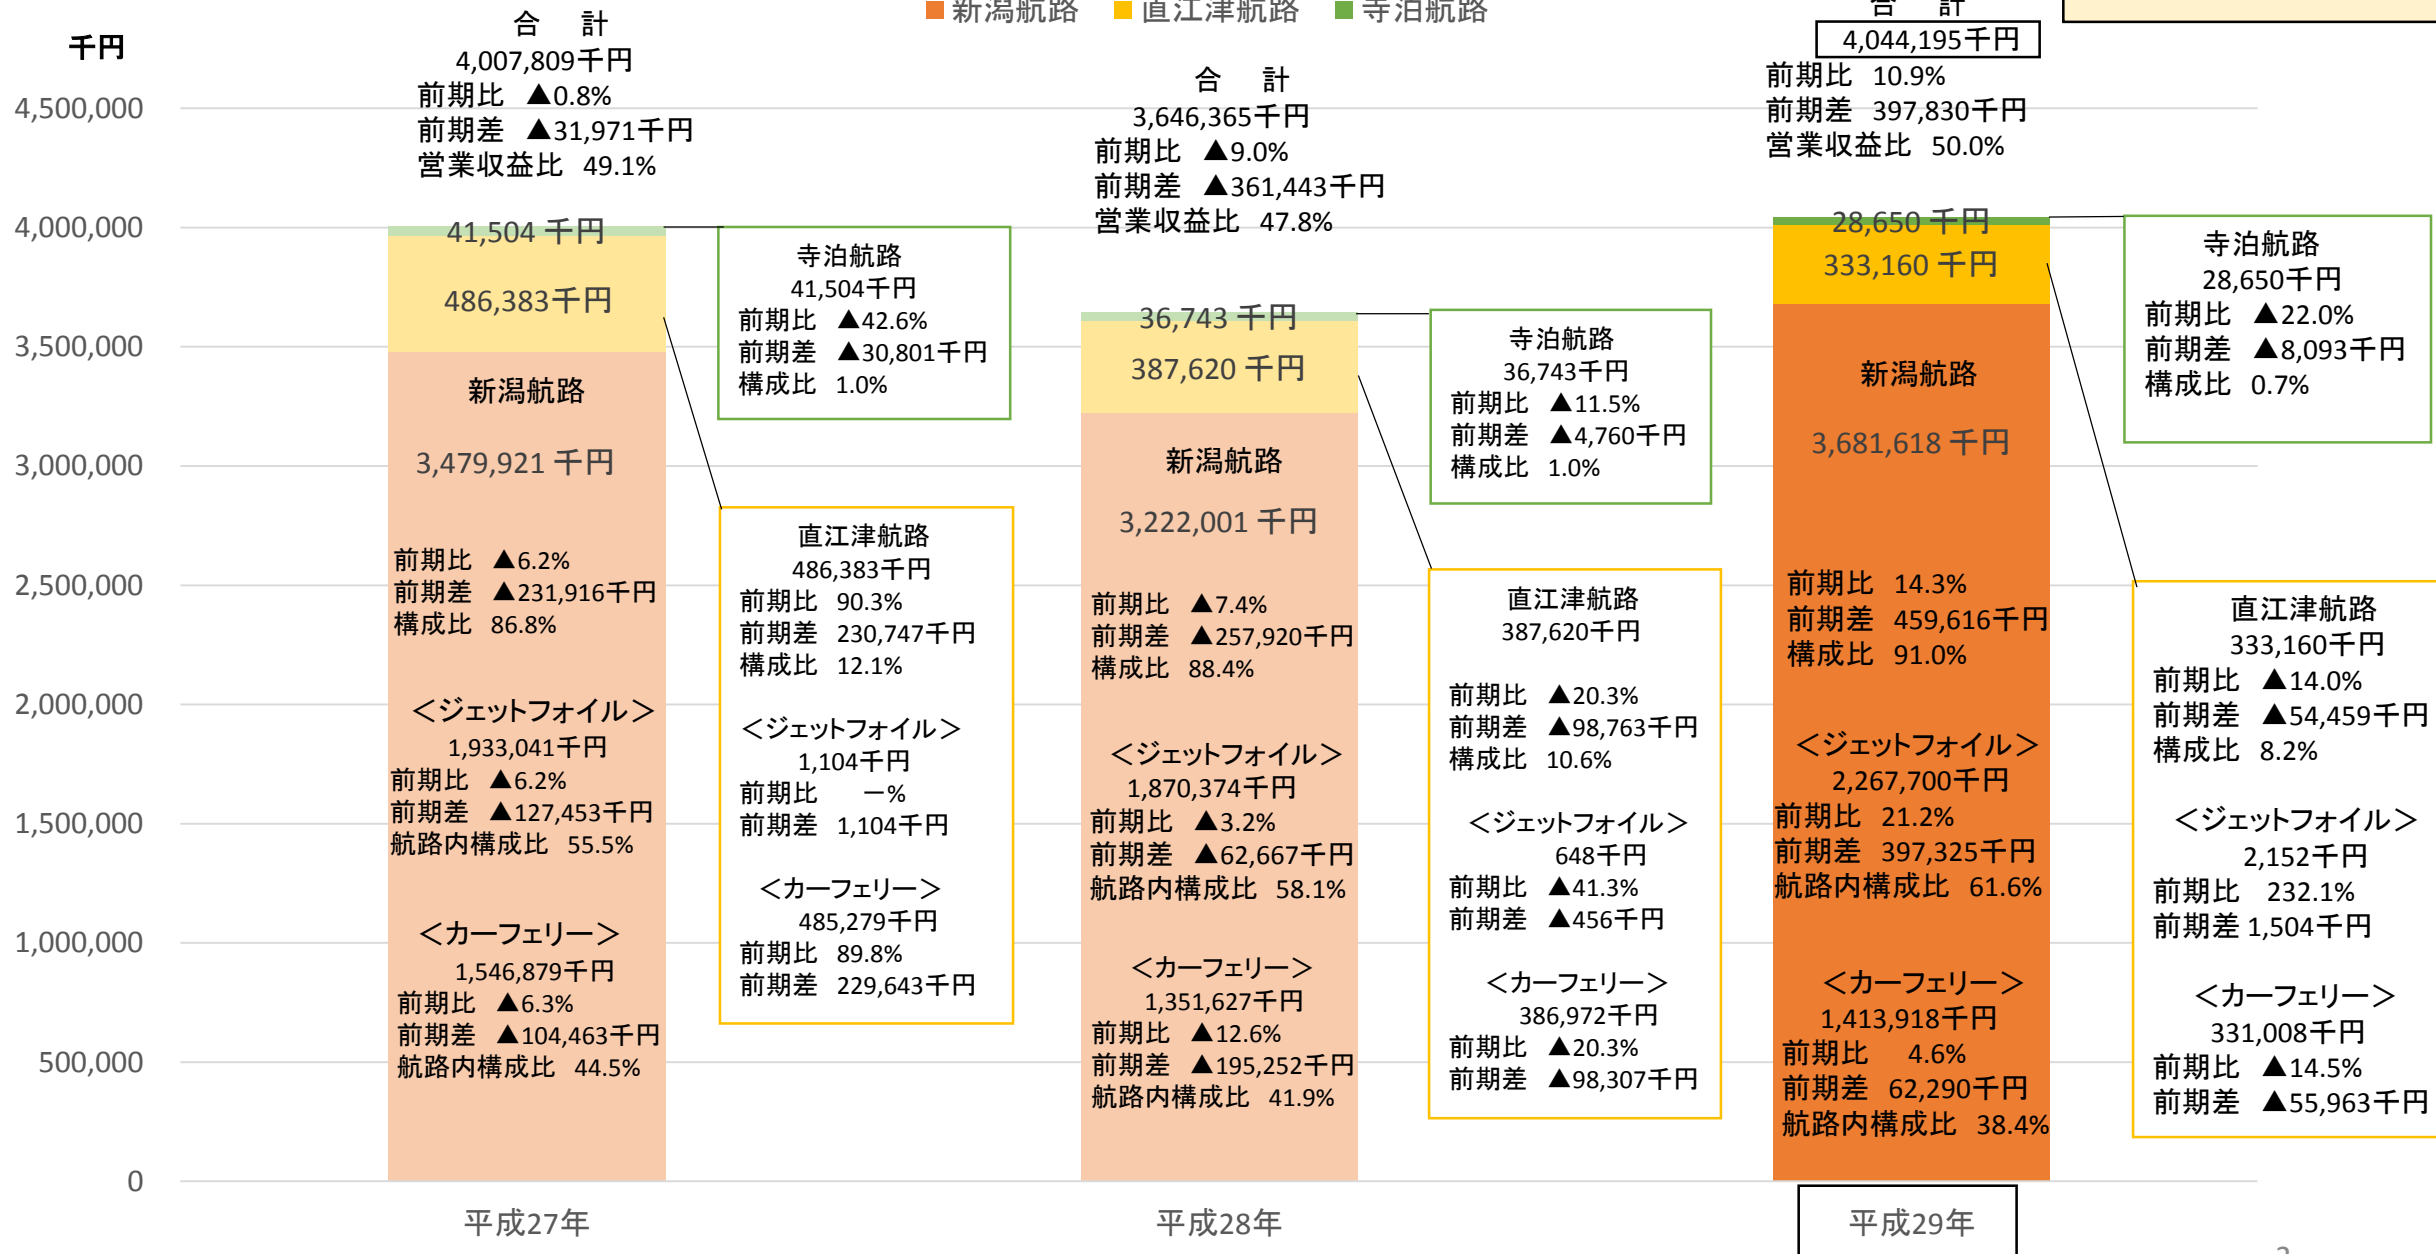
千円

新潟航路　直江津航路　寺泊航路

4,500,000
4,000,000
3,500,000
3,000,000
2,500,000
2,000,000
1,500,000
1,000,000
500,000
0

合　計
4,007,809千円
前期比　▲0.8%
前期差　▲31,971千円
営業収益比　49.1%

41,504 千円
486,383千円

新潟航路
3,479,921 千円
前期比　▲6.2%
前期差　▲231,916千円
構成比　86.8%

＜ジェットフォイル＞
1,933,041千円
前期比　▲6.2%
前期差　▲127,453千円
航路内構成比　55.5%

＜カーフェリー＞
1,546,879千円
前期比　▲6.3%
前期差　▲104,463千円
航路内構成比　44.5%

寺泊航路
41,504千円
前期比　▲42.6%
前期差　▲30,801千円
構成比　1.0%

直江津航路
486,383千円
前期比　90.3%
前期差　230,747千円
構成比　12.1%

＜ジェットフォイル＞
1,104千円
前期比　—%
前期差　1,104千円

＜カーフェリー＞
485,279千円
前期比　89.8%
前期差　229,643千円

合　計
3,646,365千円
前期比　▲9.0%
前期差　▲361,443千円
営業収益比　47.8%

36,743 千円
387,620 千円

新潟航路
3,222,001 千円
前期比　▲7.4%
前期差　▲257,920千円
構成比　88.4%

＜ジェットフォイル＞
1,870,374千円
前期比　▲3.2%
前期差　▲62,667千円
航路内構成比　58.1%

＜カーフェリー＞
1,351,627千円
前期比　▲12.6%
前期差　▲195,252千円
航路内構成比　41.9%

寺泊航路
36,743千円
前期比　▲11.5%
前期差　▲4,760千円
構成比　1.0%

直江津航路
387,620千円
前期比　▲20.3%
前期差　▲98,763千円
構成比　10.6%

＜ジェットフォイル＞
648千円
前期比　▲41.3%
前期差　▲456千円

＜カーフェリー＞
386,972千円
前期比　▲20.3%
前期差　▲98,307千円

合　計
4,044,195千円
前期比　10.9%
前期差　397,830千円
営業収益比　50.0%

28,650 千円
333,160 千円

新潟航路
3,681,618 千円
前期比　14.3%
前期差　459,616千円
構成比　91.0%

＜ジェットフォイル＞
2,267,700千円
前期比　21.2%
前期差　397,325千円
航路内構成比　61.6%

＜カーフェリー＞
1,413,918千円
前期比　4.6%
前期差　62,290千円
航路内構成比　38.4%

寺泊航路
28,650千円
前期比　▲22.0%
前期差　▲8,093千円
構成比　0.7%

直江津航路
333,160千円
前期比　▲14.0%
前期差　▲54,459千円
構成比　8.2%

＜ジェットフォイル＞
2,152千円
前期比　232.1%
前期差 1,504千円

＜カーフェリー＞
331,008千円
前期比　▲14.5%
前期差　▲55,963千円

平成27年
平成28年
平成29年